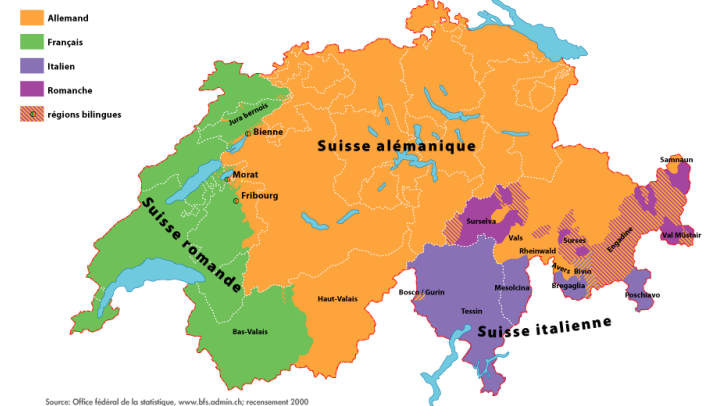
Allemand
Français
Italien
Romanche
régions bilingues

Jura bernois
Bienne
Suisse alémanique
Morat
Fribourg
Suisse romande
Haut-Valais
Bas-Valais
Samnaun
Surselva
Vals
Rheinwald
Sorses
Engadine
Val Müstair
Avers
Bivio
Bosco / Gurin
Mesolcina
Bregaglia
Poschiavo
Tessin
Suisse italienne

Source: Office fédéral de la statistique, www.bfs.admin.ch; recensement 2000